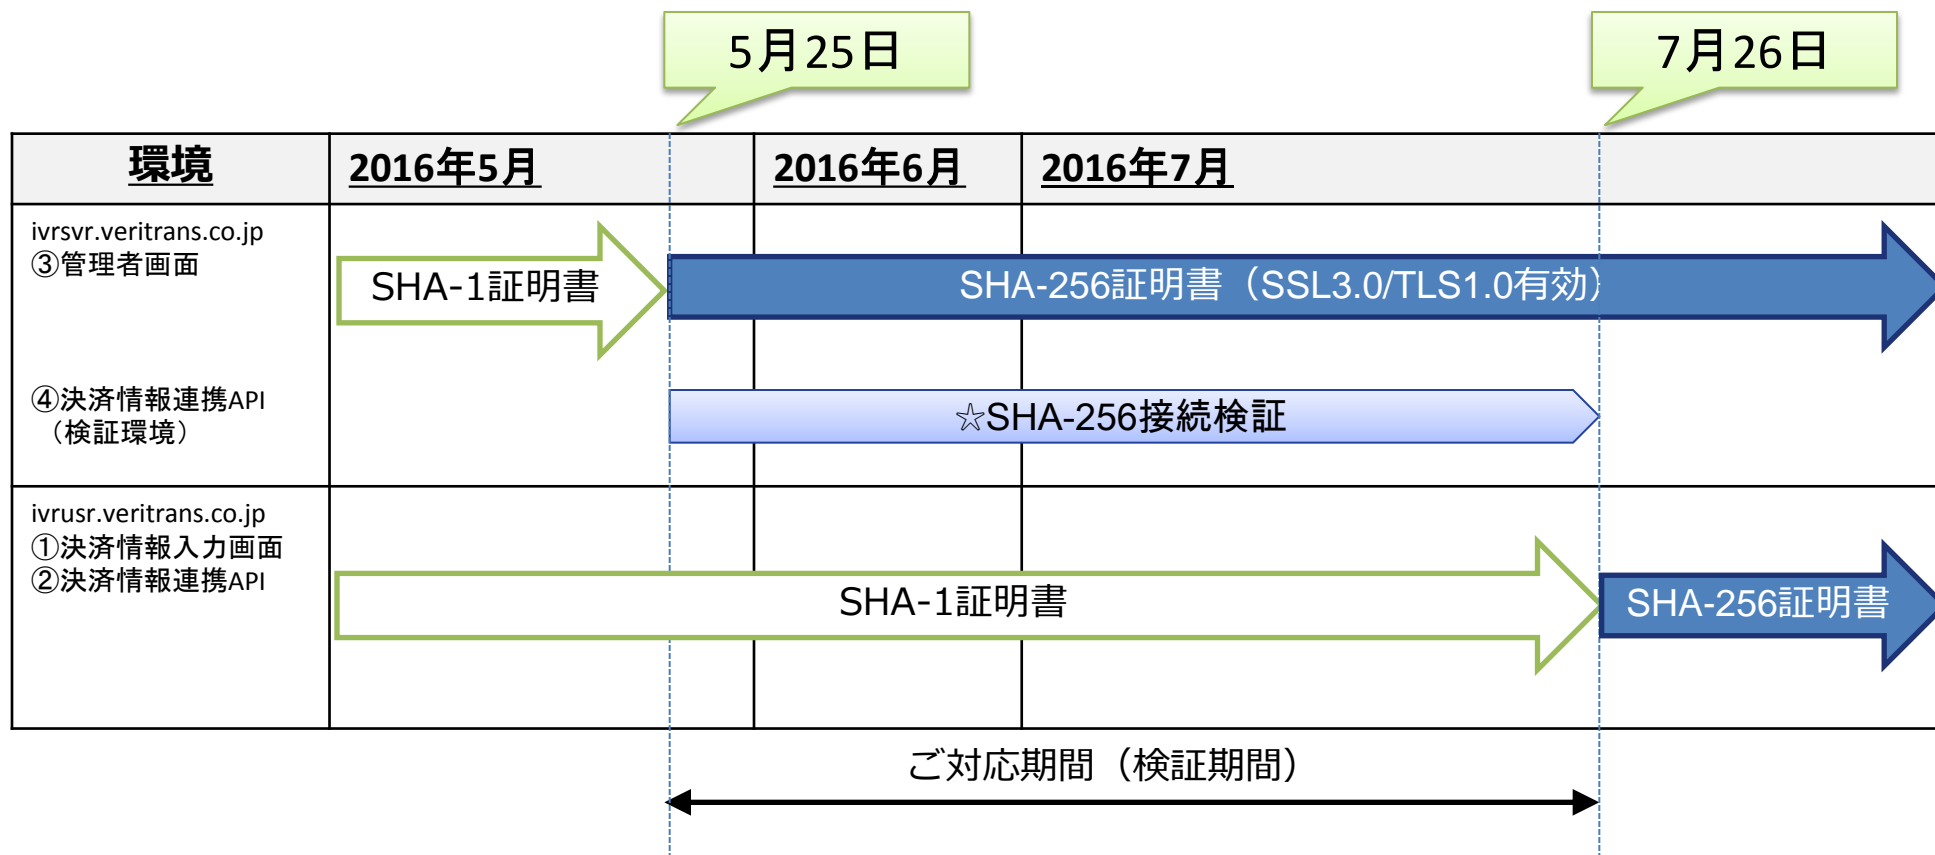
5月25日

7月26日

| 環境 | 2016年5月 | 2016年6月 | 2016年7月 |
|---|---|---|---|
| ivrsvr.veritrans.co.jp ③管理者画面 ④決済情報連携API（検証環境） | SHA-1証明書 | SHA-256証明書（SSL3.0/TLS1.0有効） ☆SHA-256接続検証 | |
| ivrusr.veritrans.co.jp ①決済情報入力画面 ②決済情報連携API | SHA-1証明書 | | SHA-256証明書 |

ご対応期間（検証期間）